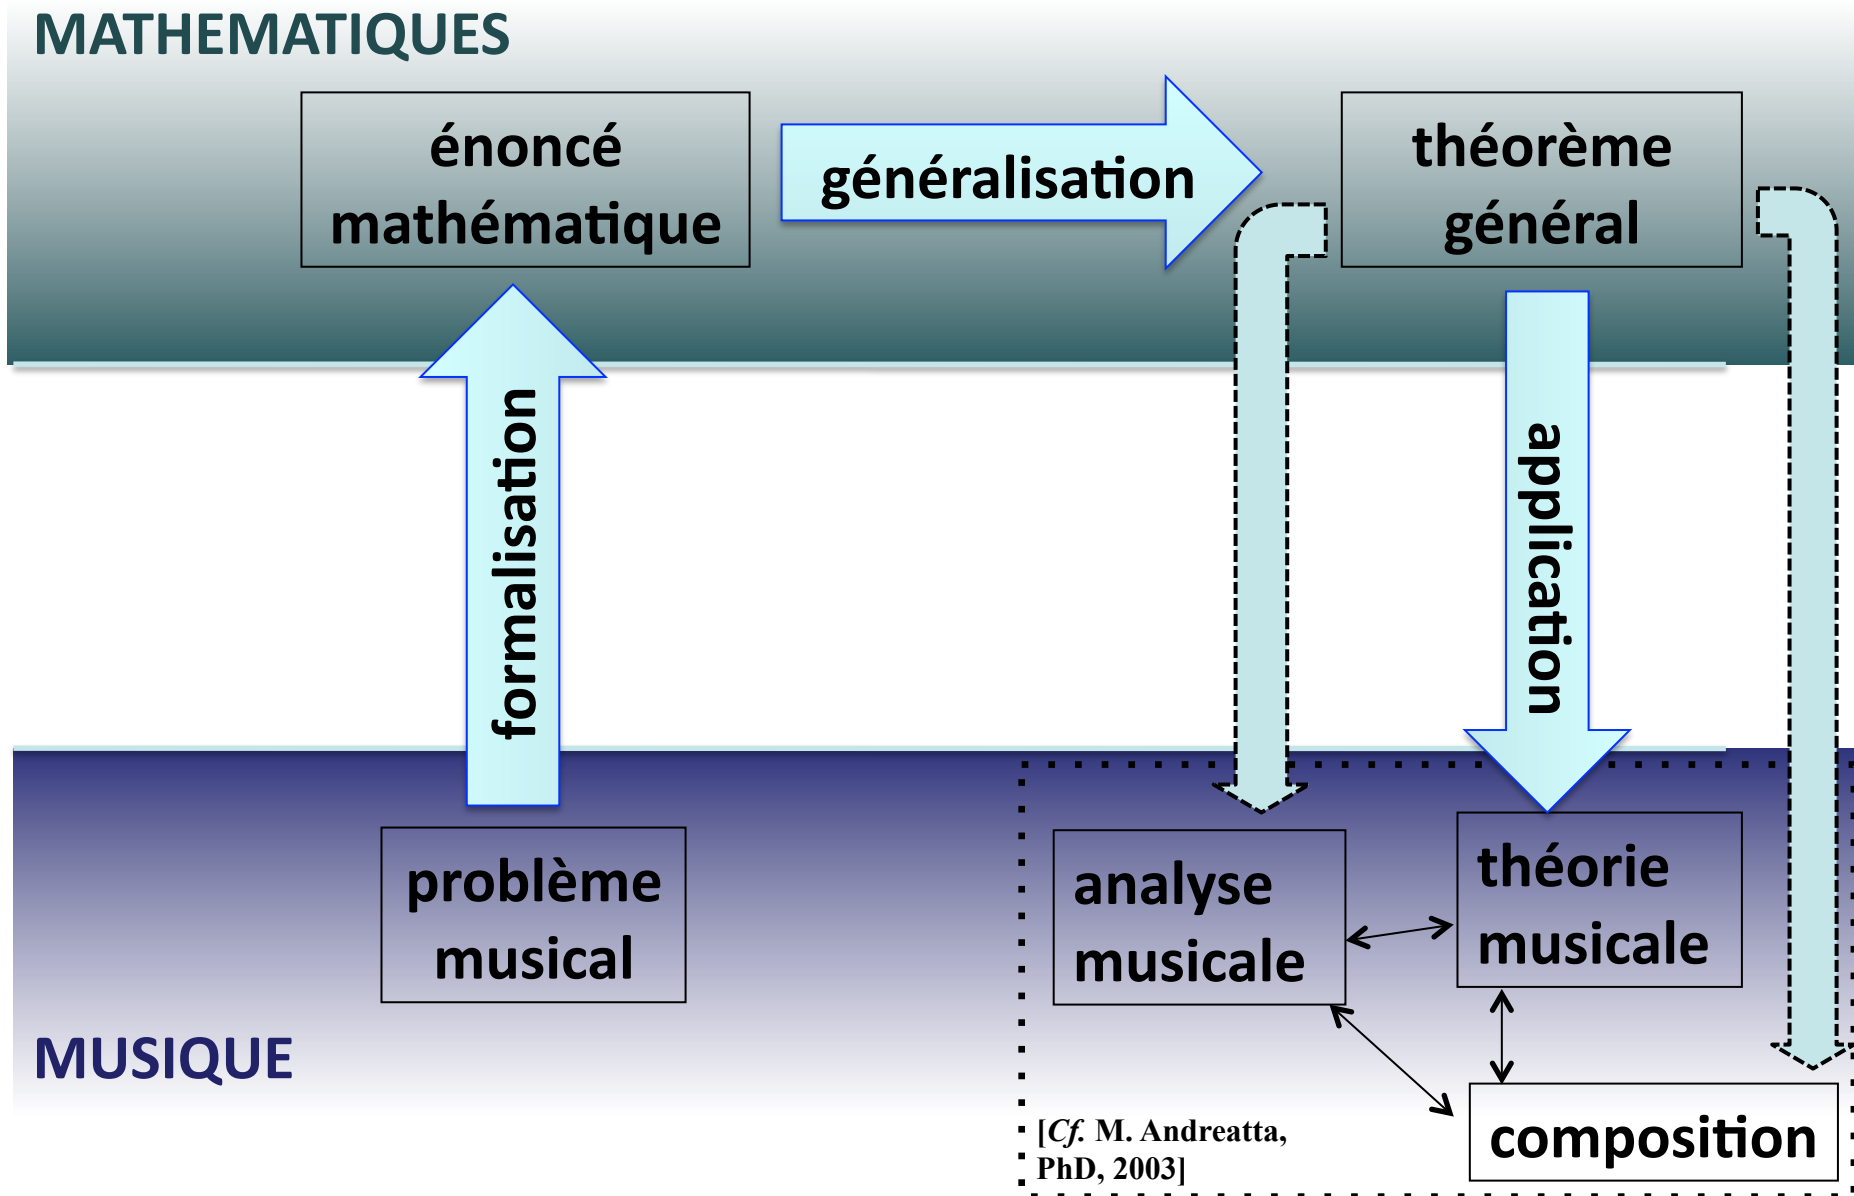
MATHEMATIQUES

énoncé mathématique

généralisation

théorème général

formalisation

application

problème musical

analyse musicale

théorie musicale

composition

MUSIQUE

[*Cf.* M. Andreatta, PhD, 2003]